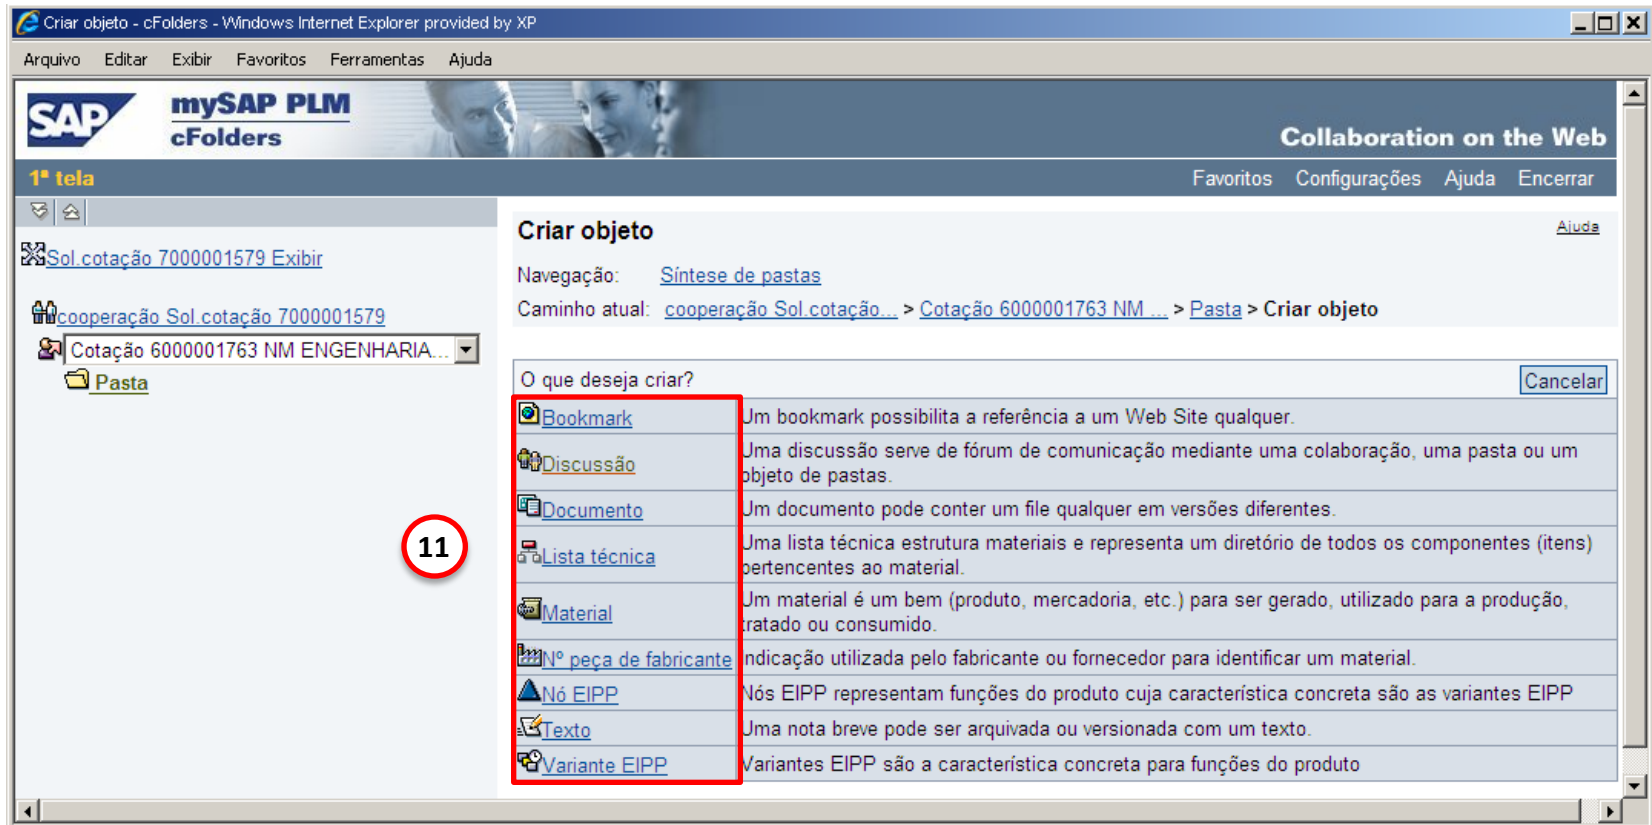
Criar objeto - cFolders - Windows Internet Explorer provided by XP

Arquivo Editar Exibir Favoritos Ferramentas Ajuda

SAP mySAP PLM cFolders

Collaboration on the Web

1ª tela

Favoritos Configurações Ajuda Encerrar

Sol.cotação 7000001579 Exibir

cooperação Sol.cotação 7000001579

Cotação 6000001763 NM ENGENHARIA...

Pasta

11

Criar objeto

Ajuda

Navegação: Síntese de pastas

Caminho atual: cooperação Sol.cotação... > Cotação 6000001763 NM ... > Pasta > Criar objeto

O que deseja criar?

Cancelar

| | |
|---|---|
| Bookmark | Um bookmark possibilita a referência a um Web Site qualquer. |
| Discussão | Uma discussão serve de fórum de comunicação mediante uma colaboração, uma pasta ou um objeto de pastas. |
| Documento | Um documento pode conter um file qualquer em versões diferentes. |
| Lista técnica | Uma lista técnica estrutura materiais e representa um diretório de todos os componentes (itens) pertencentes ao material. |
| Material | Um material é um bem (produto, mercadoria, etc.) para ser gerado, utilizado para a produção, tratado ou consumido. |
| Nº peça de fabricante | Indicação utilizada pelo fabricante ou fornecedor para identificar um material. |
| Nó EIPP | Nós EIPP representam funções do produto cuja característica concreta são as variantes EIPP |
| Texto | Uma nota breve pode ser arquivada ou versionada com um texto. |
| Variante EIPP | Variantes EIPP são a característica concreta para funções do produto |